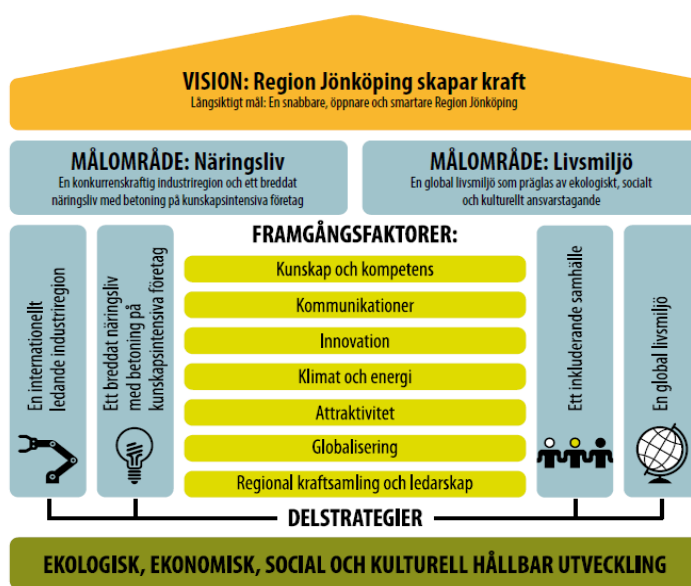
VISION: Region Jönköping skapar kraft
Långsiktigt mål: En snabbare, öppnare och smartare Region Jönköping

MÅLOMRÅDE: Näringsliv
En konkurrenskraftig industriregion och ett breddat näringsliv med betoning på kunskapsintensiva företag

MÅLOMRÅDE: Livsmiljö
En global livsmiljö som präglas av ekologiskt, socialt och kulturellt ansvarstagande

En internationellt ledande industriregion

Ett breddat näringsliv med betoning på kunskapsintensiva företag

FRAMGÅNGSFAKTORER:
Kunskap och kompetens
Kommunikationer
Innovation
Klimat och energi
Attraktivitet
Globalisering
Regional kraftsamling och ledarskap

Ett inkluderande samhälle

En global livsmiljö

DELSTRATEGIER

EKOLOGISK, EKONOMISK, SOCIAL OCH KULTURELL HÅLLBAR UTVECKLING